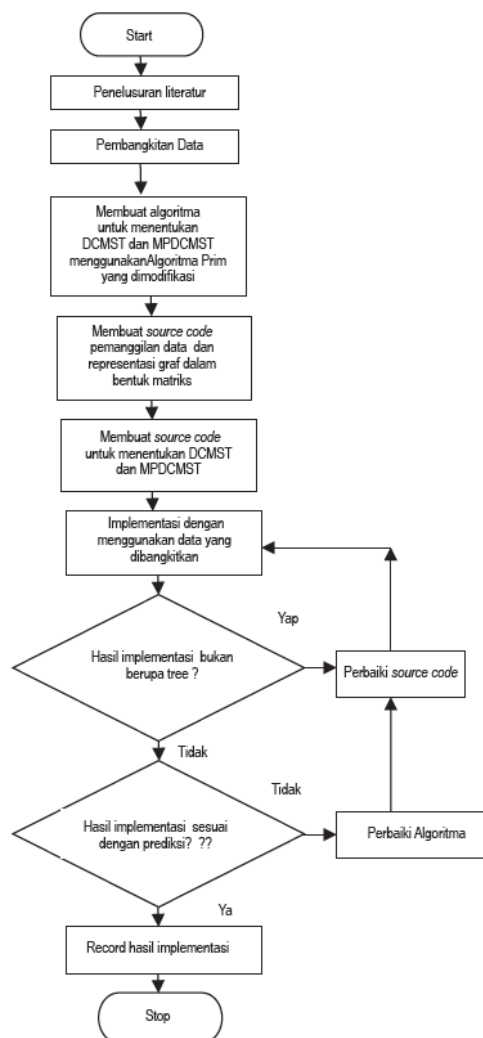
Start

Penelusuran literatur

Pembangkitan Data

Membuat algoritma untuk menentukan DCMST dan MPDCMST menggunakanAlgoritma Prim yang dimodifikasi

Membuat *source code* pemanggilan data dan representasi graf dalam bentuk matriks

Membuat *source code* untuk menentukan DCMST dan MPDCMST

Implementasi dengan menggunakan data yang dibangkitkan

Yap

Hasil implementasi bukan berupa tree ?

Perbaiki *source code*

Tidak

Tidak

Hasil implementasi sesuai dengan prediksi? ??

Perbaiki Algoritma

Ya

Record hasil implementasi

Stop